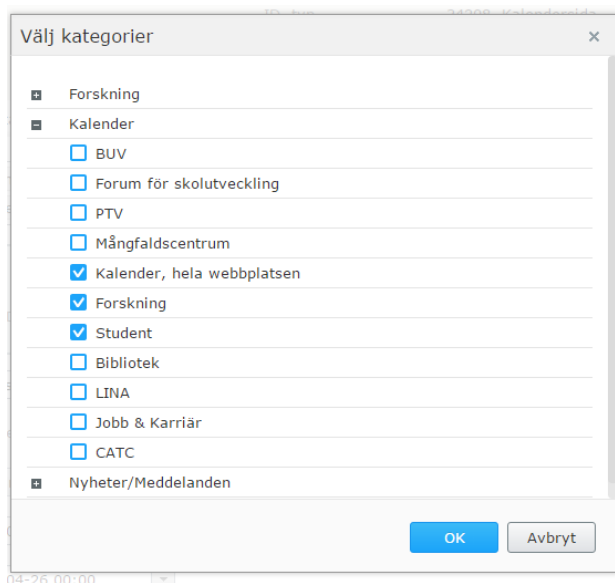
Välj kategorier ×

Forskning
Kalender
BUV
Forum för skolutveckling
PTV
Mångfaldscentrum
Kalender, hela webbplatsen
Forskning
Student
Bibliotek
LINA
Jobb & Karriär
CATC
Nyheter/Meddelanden

OK Avbryt

04-26 00:00